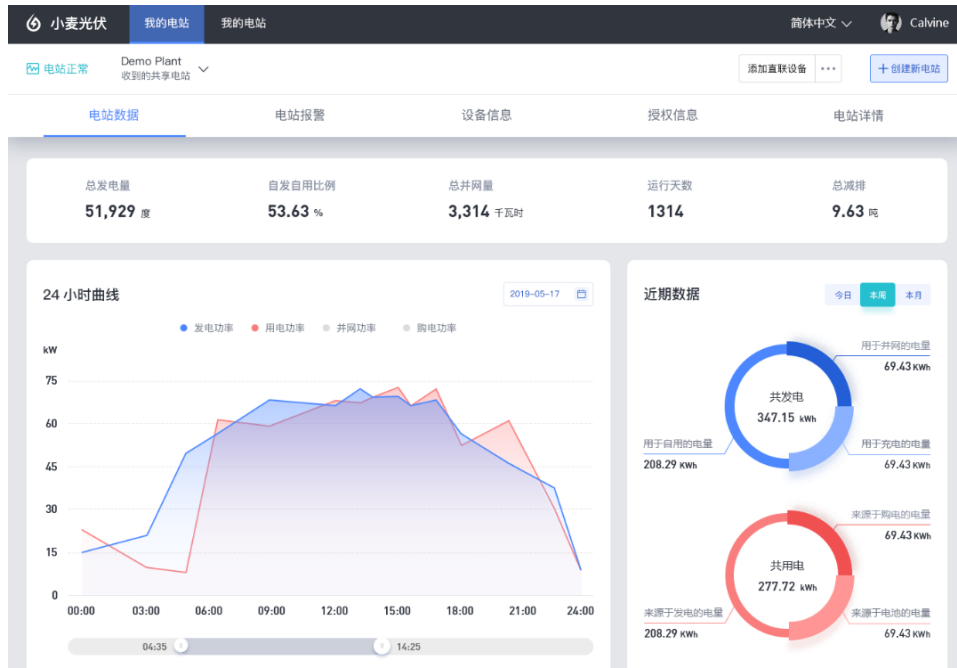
小麦光伏 我的电站 我的电站 简体中文 Calvine

电站正常 Demo Plant 收到的共享电站 添加直联设备 ··· + 创建新电站

电站数据 电站报警 设备信息 授权信息 电站详情

| 总发电量 | 自发自用比例 | 总并网量 | 运行天数 | 总减排 |
|---|---|---|---|---|
| 51,929 度 | 53.63 % | 3,314 千瓦时 | 1314 | 9.63 吨 |

24 小时曲线

2019-05-17

发电功率 用电功率 并网功率 购电功率

kW

75
60
45
30
15
0

00:00 03:00 06:00 09:00 12:00 15:00 18:00 21:00 24:00

04:35 14:25

近期数据

今日 本周 本月

共发电
347.15 kWh

用于并网的电量
69.43 KWh

用于自用的电量
208.29 KWh

用于充电的电量
69.43 KWh

共用电
277.72 kWh

来源于购电的电量
69.43 KWh

来源于发电的电量
208.29 KWh

来源于电池的电量
69.43 KWh